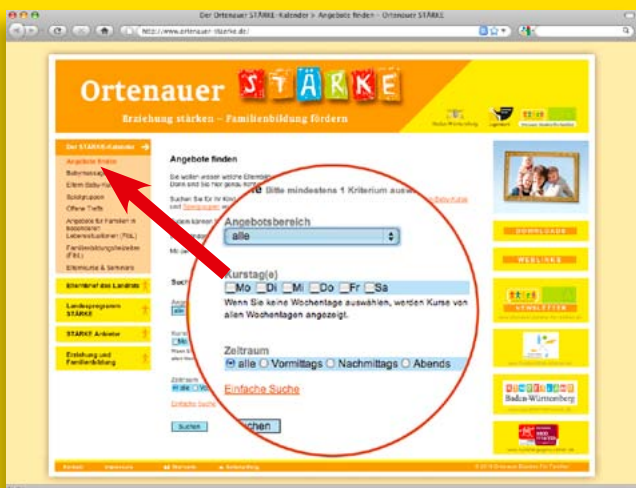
Der Ortenauer STÄRKE-Kalender > Angebote finden – Ortenauer STÄRKE

http://www.ortenauer-staerke.de/

Ortenauer STÄRKE

Erziehung stärken – Familienbildung fördern

Der STÄRKE-Kalender

Angebote finden

Babymassage

Eltern Baby-Kurse

Spielgruppen

Offene Treffs

Angebote für Familien in besonderen Lebenssituationen (FbL)

Familienbildungsfreizeiten (FbF)

Elternkurse & Seminare

Elternbrief des Landkreis

Landesprogramm STÄRKE

STÄRKE Anbieter

Erziehung und Familienbildung

Angebote finden

Bitte mindestens 1 Kriterium auswählen

Angebotsbereich

alle

Kurstag(e)

Mo Di Mi Do Fr Sa

Wenn Sie keine Wochentage auswählen, werden Kurse von allen Wochentagen angezeigt.

Zeitraum

alle Vormittags Nachmittags Abends

Einfache Suche

Suchen

DOWNLOADS

WEBLINKS

NEWSLETTER

Baden-Württemberg

Kontakt

Impressum

Sitemap

Seite drucken